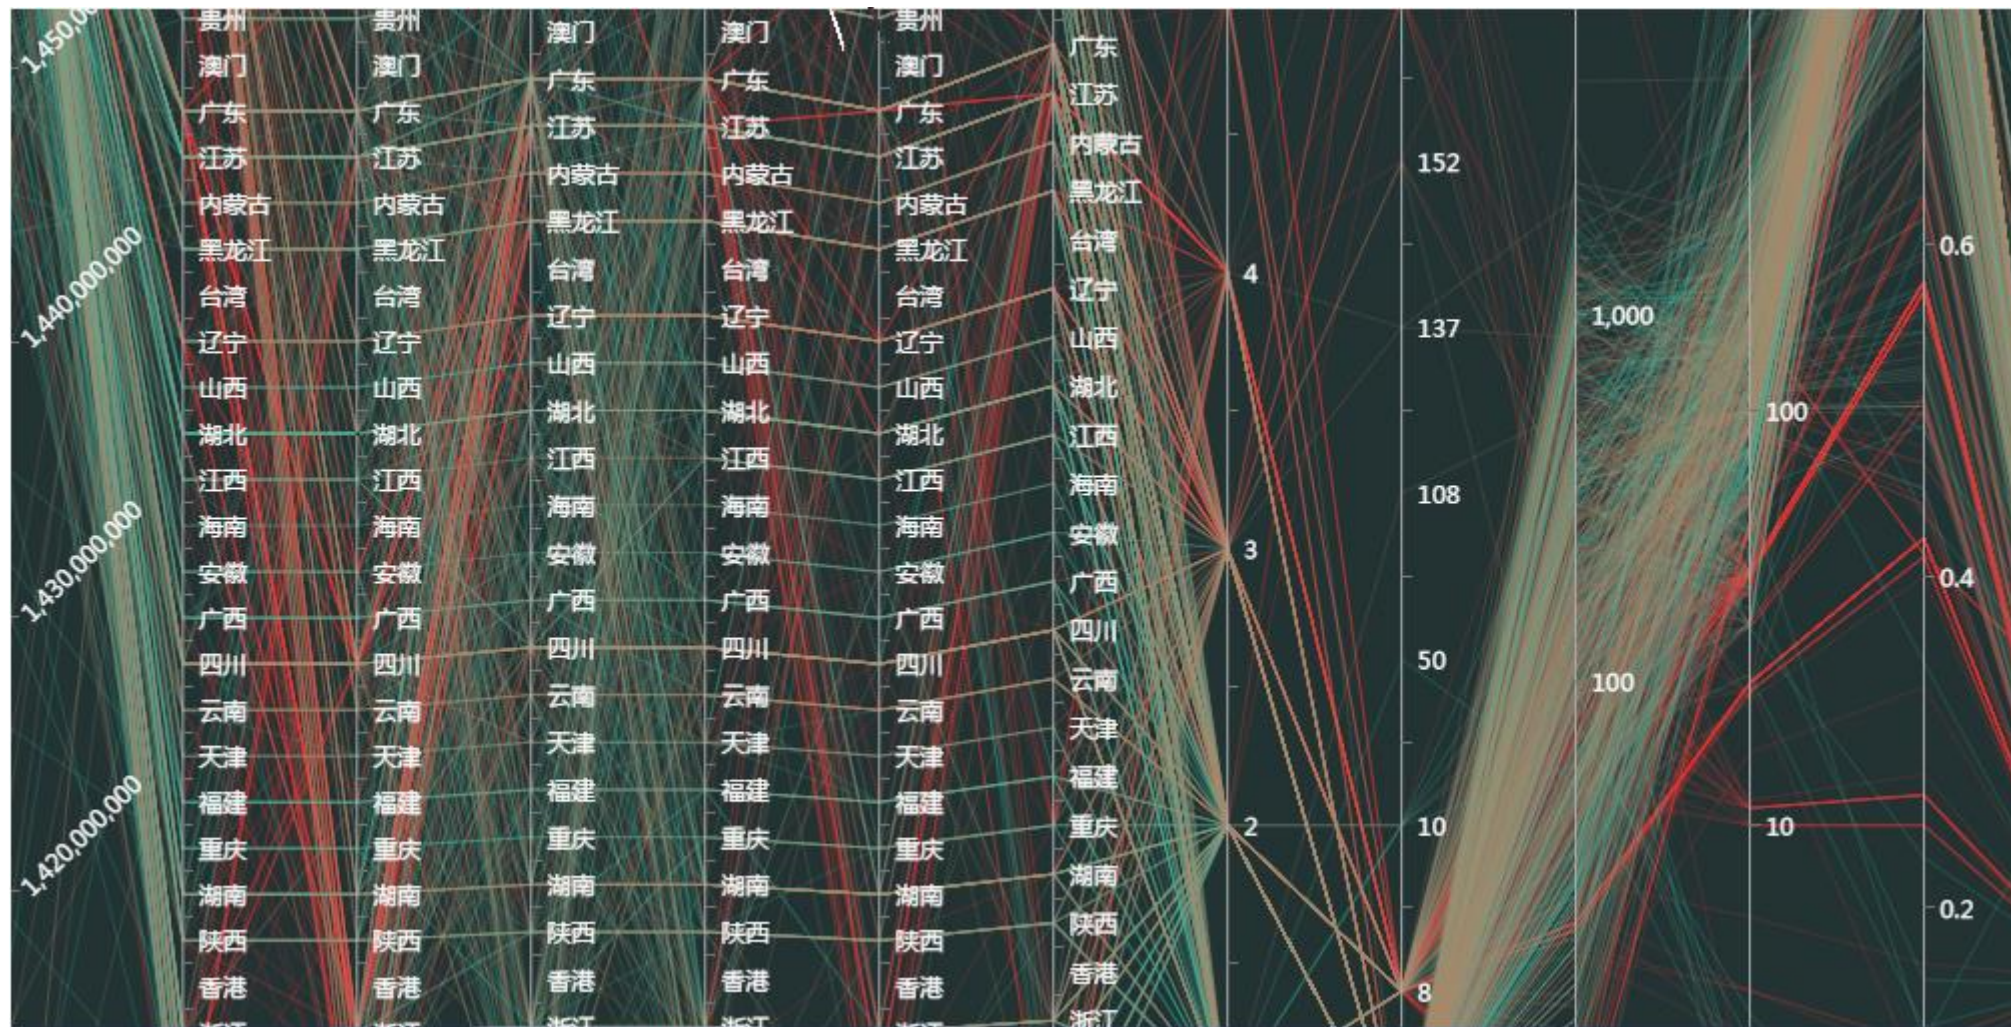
1,450,0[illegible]
1,440,000,000
1,430,000,000
1,420,000,000

贵州
澳门
广东
江苏
内蒙古
黑龙江
台湾
辽宁
山西
湖北
江西
海南
安徽
广西
四川
云南
天津
福建
重庆
湖南
陕西
香港

贵州
澳门
广东
江苏
内蒙古
黑龙江
台湾
辽宁
山西
湖北
江西
海南
安徽
广西
四川
云南
天津
福建
重庆
湖南
陕西
香港

澳门
广东
江苏
内蒙古
黑龙江
台湾
辽宁
山西
湖北
江西
海南
安徽
广西
四川
云南
天津
福建
重庆
湖南
陕西
香港
浙江

澳门
广东
江苏
内蒙古
黑龙江
台湾
辽宁
山西
湖北
江西
海南
安徽
广西
四川
云南
天津
福建
重庆
湖南
陕西
香港
浙江

贵州
澳门
广东
江苏
内蒙古
黑龙江
台湾
辽宁
山西
湖北
江西
海南
安徽
广西
四川
云南
天津
福建
重庆
湖南
陕西
香港

广东
江苏
内蒙古
黑龙江
台湾
辽宁
山西
湖北
江西
海南
安徽
广西
四川
云南
天津
福建
重庆
湖南
陕西
香港
浙江

4
3
2

152
137
108
50
10
8

1,000
100

100
10

0.6
0.4
0.2